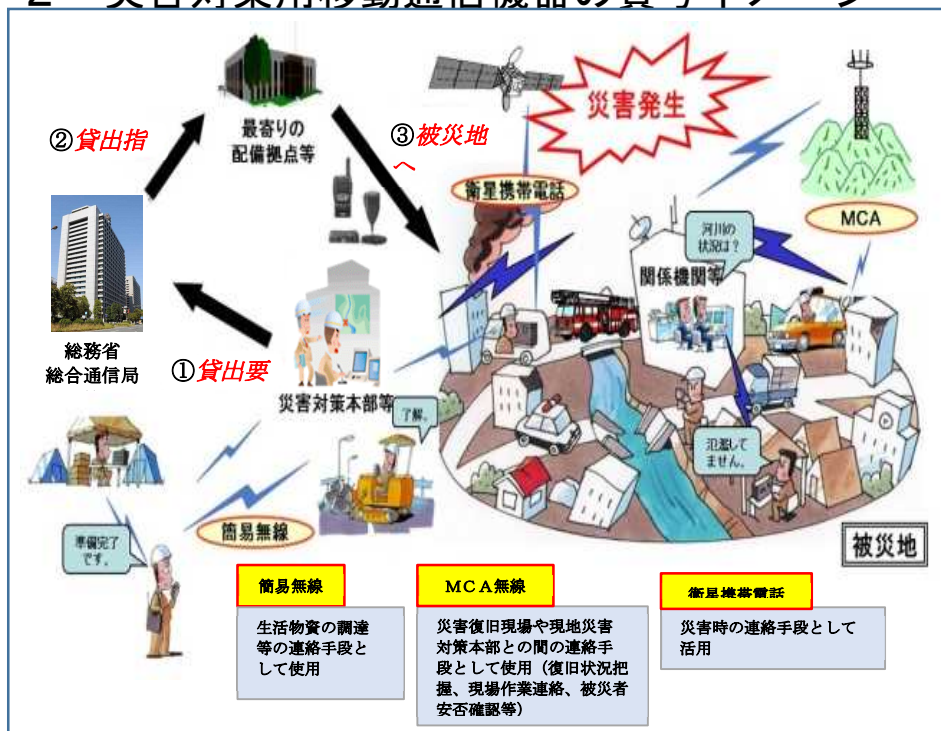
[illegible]

②貸出指

最寄りの配備拠点等

③被災地へ

災害発生

衛星携帯電話

MCA

河川の状況は？

関係機関等

総務省
総合通信局

①貸出要

災害対策本部等

了解。

氾濫してません。

準備完了です。

簡易無線

被災地

簡易無線

生活物資の調達等の連絡手段として使用

MCA無線

災害復旧現場や現地災害対策本部との間の連絡手段として使用（復旧状況把握、現場作業連絡、被災者安否確認等）

衛星携帯電話

災害時の連絡手段として活用